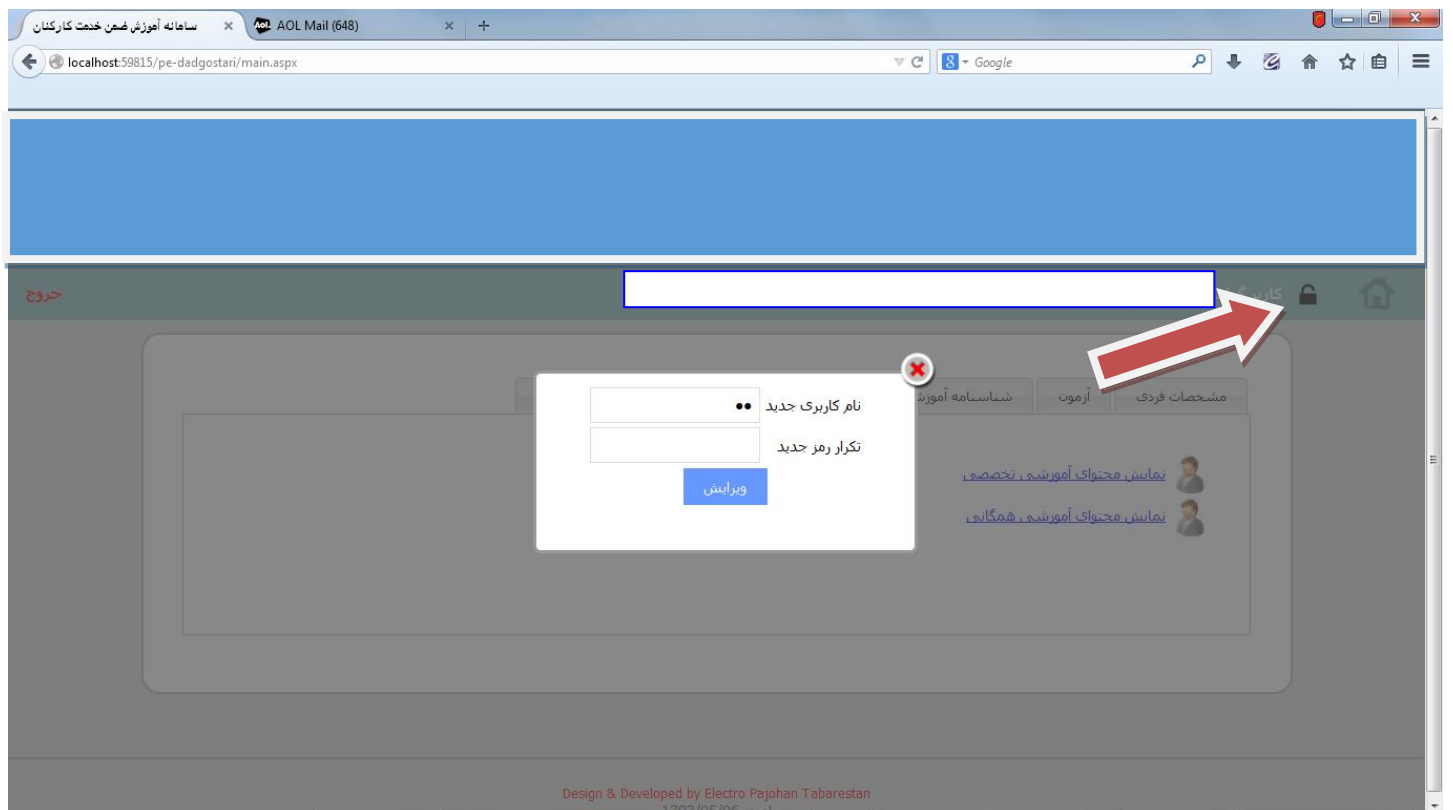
سامانه آموزش ضمن خدمت کارکنان
AOL Mail (648)
localhost:59815/pe-dadgostari/main.aspx
Google

خروج
کاربر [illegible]

مشخصات فردی
آزمون
شناسنامه آموزش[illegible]

نام کاربری جدید ••
تکرار رمز جدید
ویرایش

نمایش محتوای آموزشی تخصصی
نمایش محتوای آموزشی همگانی

Design & Developed by Electro Pajohan Tabarestan
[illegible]